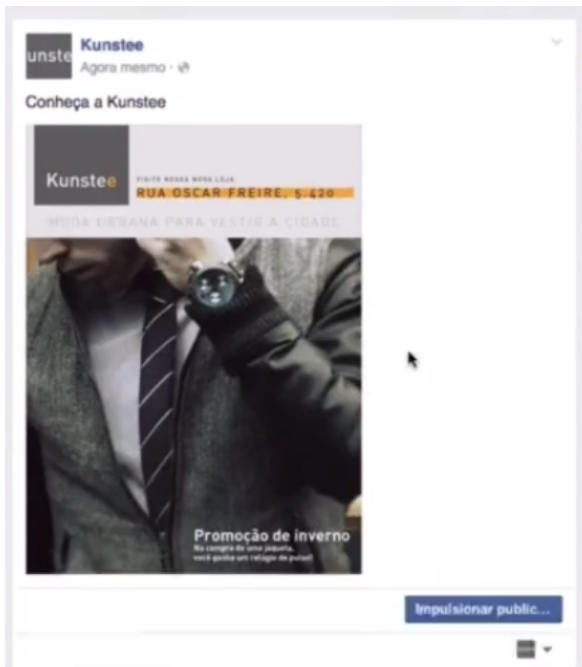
unste

Kunstee
Agora mesmo ·

Conheça a Kunstee

Kunstee
VISITE NOSSA NOVA LOJA
RUA OSCAR FREIRE, 5.420
MODA URBANA PARA VESTIR A CIDADE

Promoção de inverno
Na compra de uma jaqueta, você ganha um relógio de pulso!

Impulsionar public...